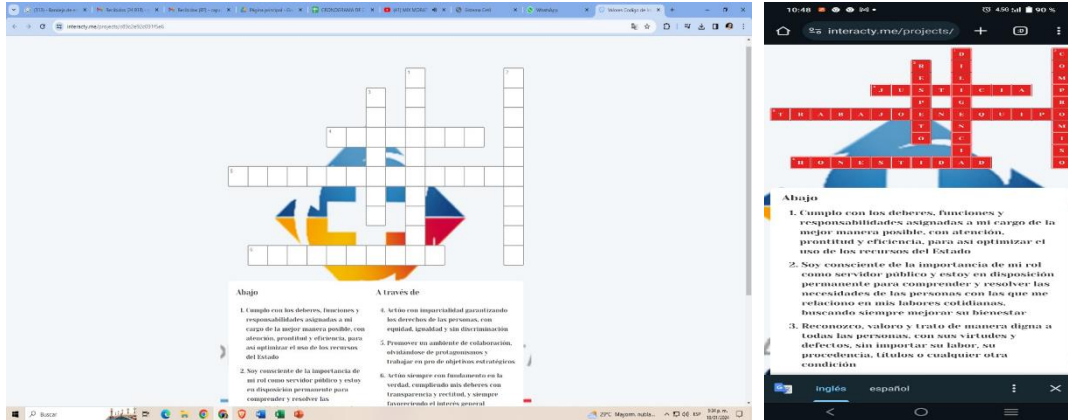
(115) - Bandeja de e... | Recibidos (24.958) - ... | Recibidos (85) - raqu... | Página principal - Cl... | CRONOGRAMA DE E... | (41) MIX NORA | Antena Civil | WhatsApp | Valores Código de In...

interacty.me/projects/df0b2ef0d0f95e6

1 2 3 4 5 6

Abajo

1. Cumplo con los deberes, funciones y responsabilidades asignadas a mi cargo de la mejor manera posible, con atención, prontitud y eficiencia, para así optimizar el uso de los recursos del Estado

2. Soy consciente de la importancia de mi rol como servidor público y estoy en disposición permanente para comprender y resolver las

A través de

4. Actúo con imparcialidad garantizando los derechos de las personas, con equidad, igualdad y sin discriminación

5. Promuevo un ambiente de colaboración, olvidándose de protagonismos y trabajar en pro de objetivos estratégicos

6. Actúo siempre con fundamento en la verdad, cumpliendo mis deberes con transparencia y rectitud, y siempre favoreciendo el interés general

Buscar

23°C Mayorm. nubla... ESP 9:31 p. m. 10/07/2024

10:48 4.50 90 %

interacty.me/projects/

D I L R E I C J U S T I C I A P T R A B A J O E N E Q U I P O G T N I C I A E S H O N E S T I D A D O M P R O M I S O

Abajo

1. Cumplo con los deberes, funciones y responsabilidades asignadas a mi cargo de la mejor manera posible, con atención, prontitud y eficiencia, para así optimizar el uso de los recursos del Estado

2. Soy consciente de la importancia de mi rol como servidor público y estoy en disposición permanente para comprender y resolver las necesidades de las personas con las que me relaciono en mis labores cotidianas, buscando siempre mejorar su bienestar

3. Reconozco, valoro y trato de manera digna a todas las personas, con sus virtudes y defectos, sin importar su labor, su procedencia, títulos o cualquier otra condición

inglés español